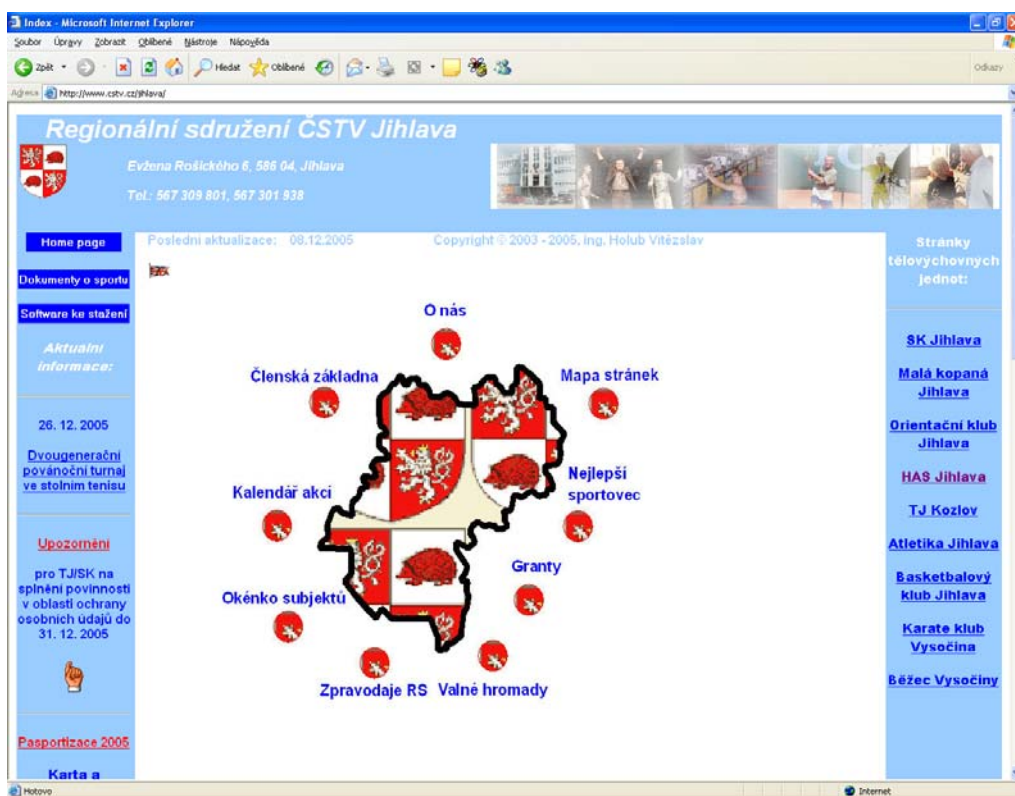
Index - Microsoft Internet Explorer

Soubor Úpravy Zobrazit Oblíbené Nástroje Nápověda

Zpět Hledat Oblíbené

Odkazy

Adresa http://www.cstv.cz/jihlava/

Regionální sdružení ČSTV Jihlava

Evžena Rošického 6, 586 04, Jihlava

Tel.: 567 309 801, 567 301 938

Home page

Dokumenty o sportu

Software ke stažení

Aktuální informace:

26. 12. 2005

Dvougenerační povánoční turnaj ve stolním tenisu

Upozornění

pro TJ/SK na splnění povinností v oblasti ochrany osobních údajů do 31. 12. 2005

Pasportizace 2005

Karta a

Poslední aktualizace: 08.12.2005

Copyright © 2003 - 2005, Ing. Holub Vítězslav

O nás

Členská základna

Mapa stránek

Nejlepší sportovec

Kalendář akcí

Granty

Okénko subjektů

Zpravodaje RS

Valné hromady

Stránky tělovýchovných jednot:

SK Jihlava

Malá kopaná Jihlava

Orientační klub Jihlava

HAS Jihlava

TJ Kozlov

Atletika Jihlava

Basketbalový klub Jihlava

Karate klub Vysočina

Běžec Vysočiny

Hotovo

Internet